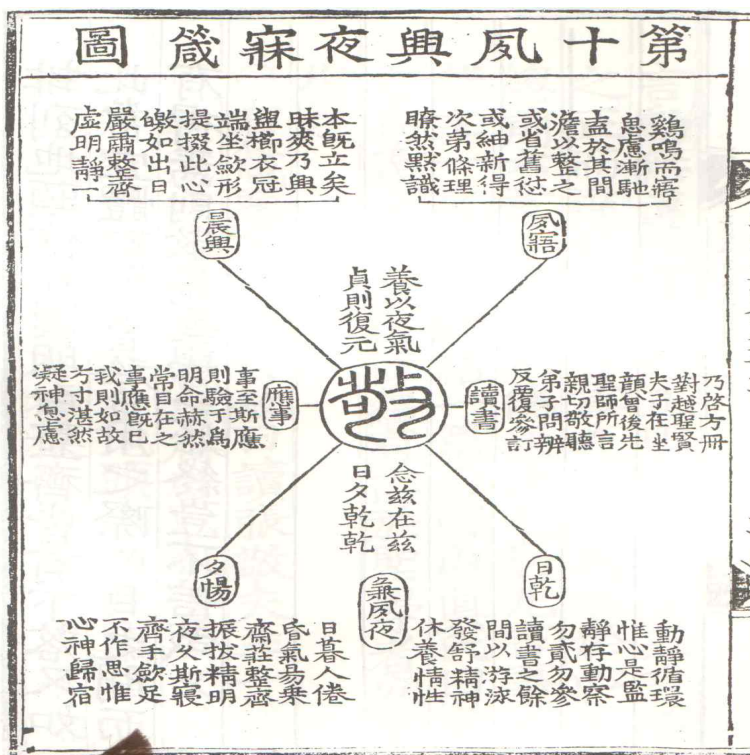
第十夙興夜寐箴圖

鷄鳴而寤
思慮漸馳
盍於其間
澹以整之
或省舊愆
或紬新得
次第條理
瞭然默識

本既立矣
昧爽乃興
盥櫛衣冠
端坐斂形
提掇此心
皦如出日
嚴肅整齊
虛明靜一

晨興

夙寤

養以夜氣
貞則復元

敬

讀書

乃啓方冊
對越聖賢
夫子在坐
顔曾後先
聖師所言
親切敬聽
弟子問辨
反覆參訂

應事

事至斯應
則驗于爲
明命赫然
常目在之
事應既已
我則如故
方寸湛然
凝神息慮

念茲在茲
日夕乾乾

日乾

兼夙夜

夕惕

動靜循環
惟心是監
靜存動察
勿貳勿參
讀書之餘
間以游泳
發舒精神
休養情性

日暮人倦
昏氣易乘
齋莊整齊
振拔精明
夜久斯寢
齊手斂足
不作思惟
心神歸宿